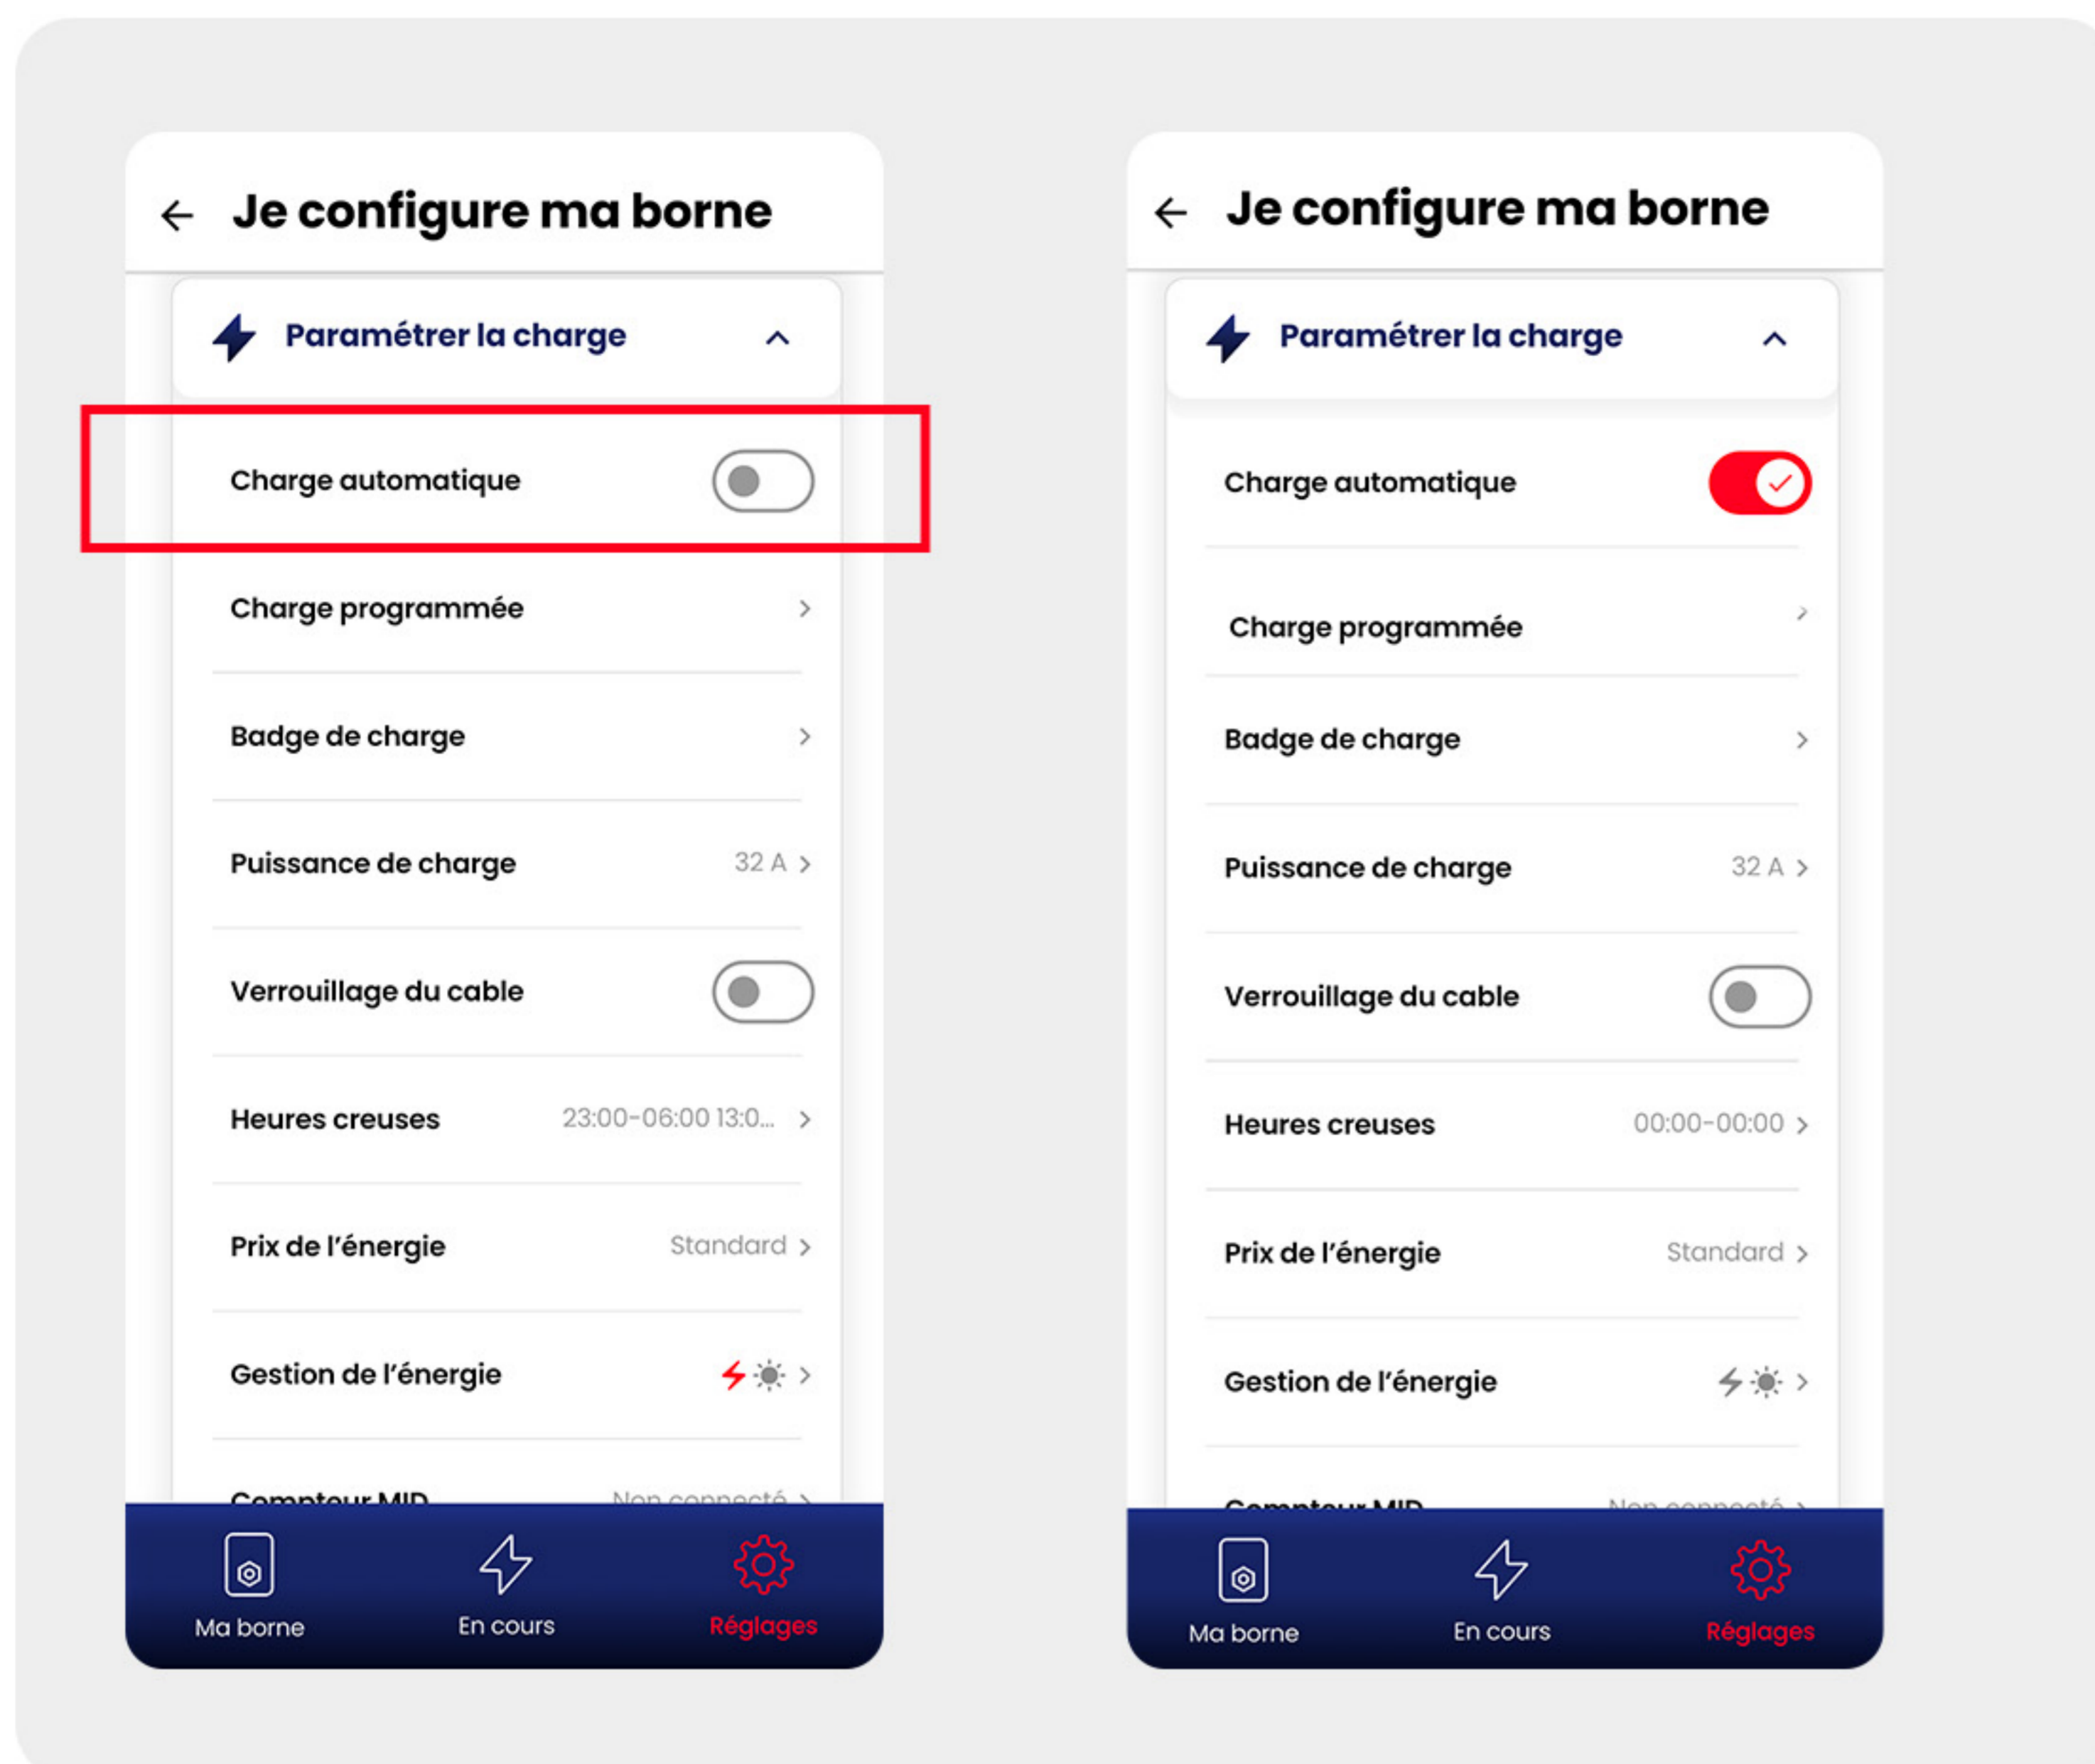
Je configure ma borne

Paramétrer la charge

Charge automatique

Charge programmée

Badge de charge

Puissance de charge 32 A

Verrouillage du cable

Heures creuses 23:00-06:00 13:0...

Prix de l'énergie Standard

Gestion de l'énergie

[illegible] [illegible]

Ma borne En cours Réglages

Je configure ma borne

Paramétrer la charge

Charge automatique

Charge programmée

Badge de charge

Puissance de charge 32 A

Verrouillage du cable

Heures creuses 00:00-00:00

Prix de l'énergie Standard

Gestion de l'énergie

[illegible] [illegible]

Ma borne En cours Réglages